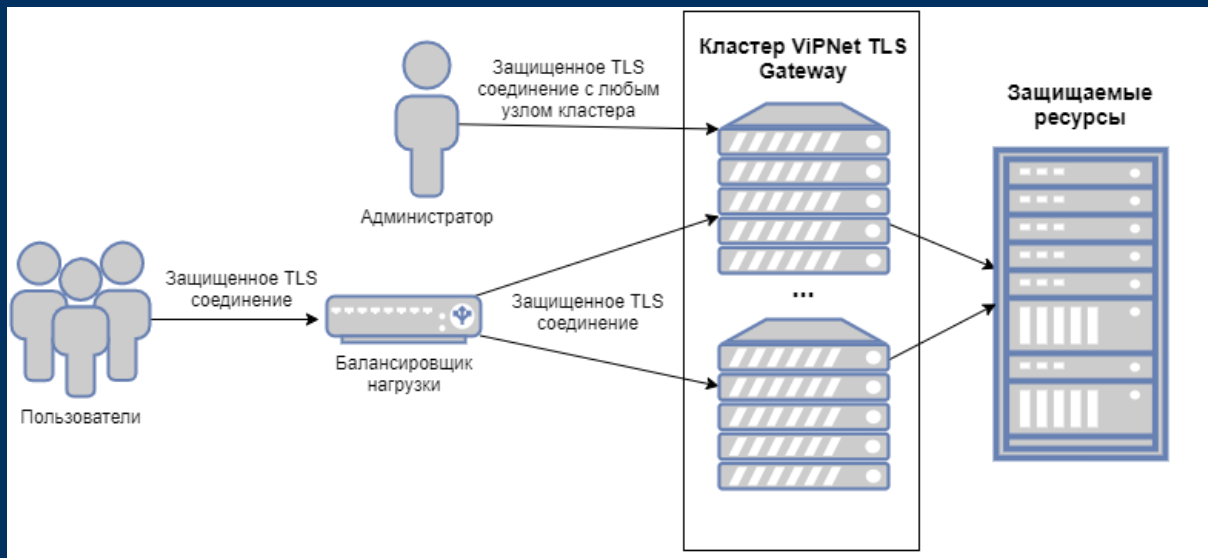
Кластер ViPNet TLS Gateway

Защищенное TLS соединение с любым узлом кластера

Администратор

Защищаемые ресурсы

Защищенное TLS соединение

Защищенное TLS соединение

...

Пользователи

Балансировщик нагрузки